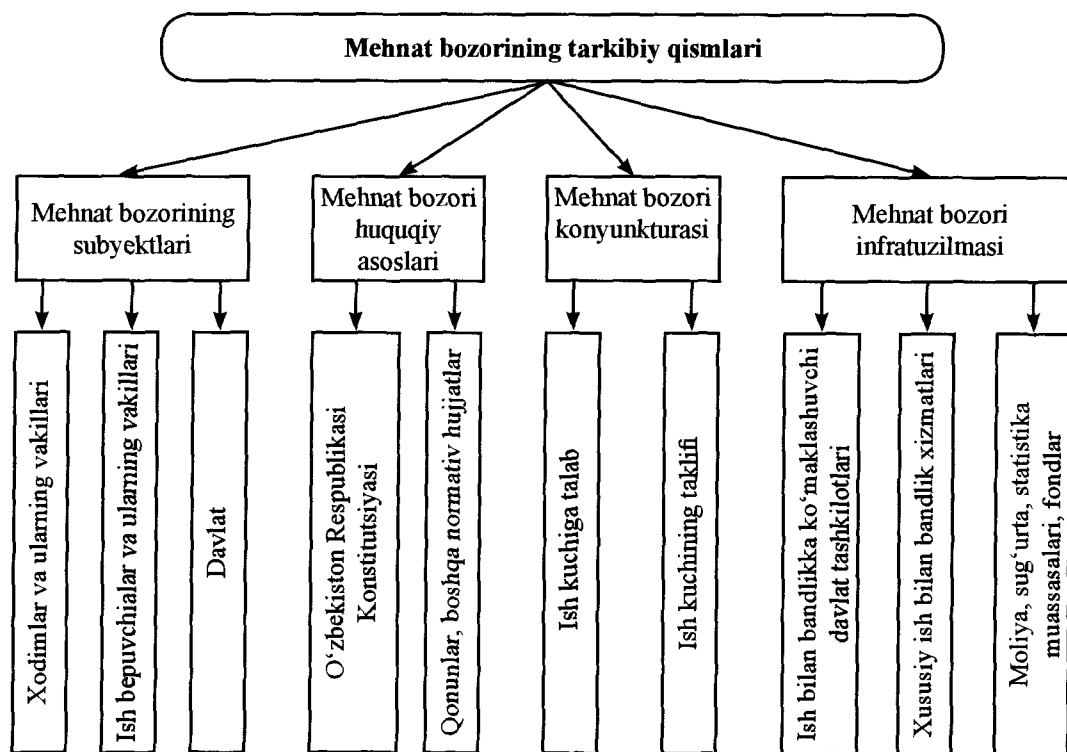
Mehnat bozorining tarkibiy qismlari

Mehnat bozorining subyektlari

Xodimlar va ularning vakillari

Ish bepuvchialar va ularning vakillari

Davlat

Mehnat bozori huquqiy asoslari

O'zbekiston Respublikasi Konstitutsiyasi

Qonunlar, boshqa normativ hujjatlar

Mehnat bozori konyunkturasi

Ish kuchiga talab

Ish kuchining taklifi

Mehnat bozori infratuzilmasi

Ish bilan bandlikka ko'maklashuvchi davlat tashkilotlari

Xususiy ish bilan bandlik xizmatlari

Moliya, sug'urta, statistika muassasalari, fondlar